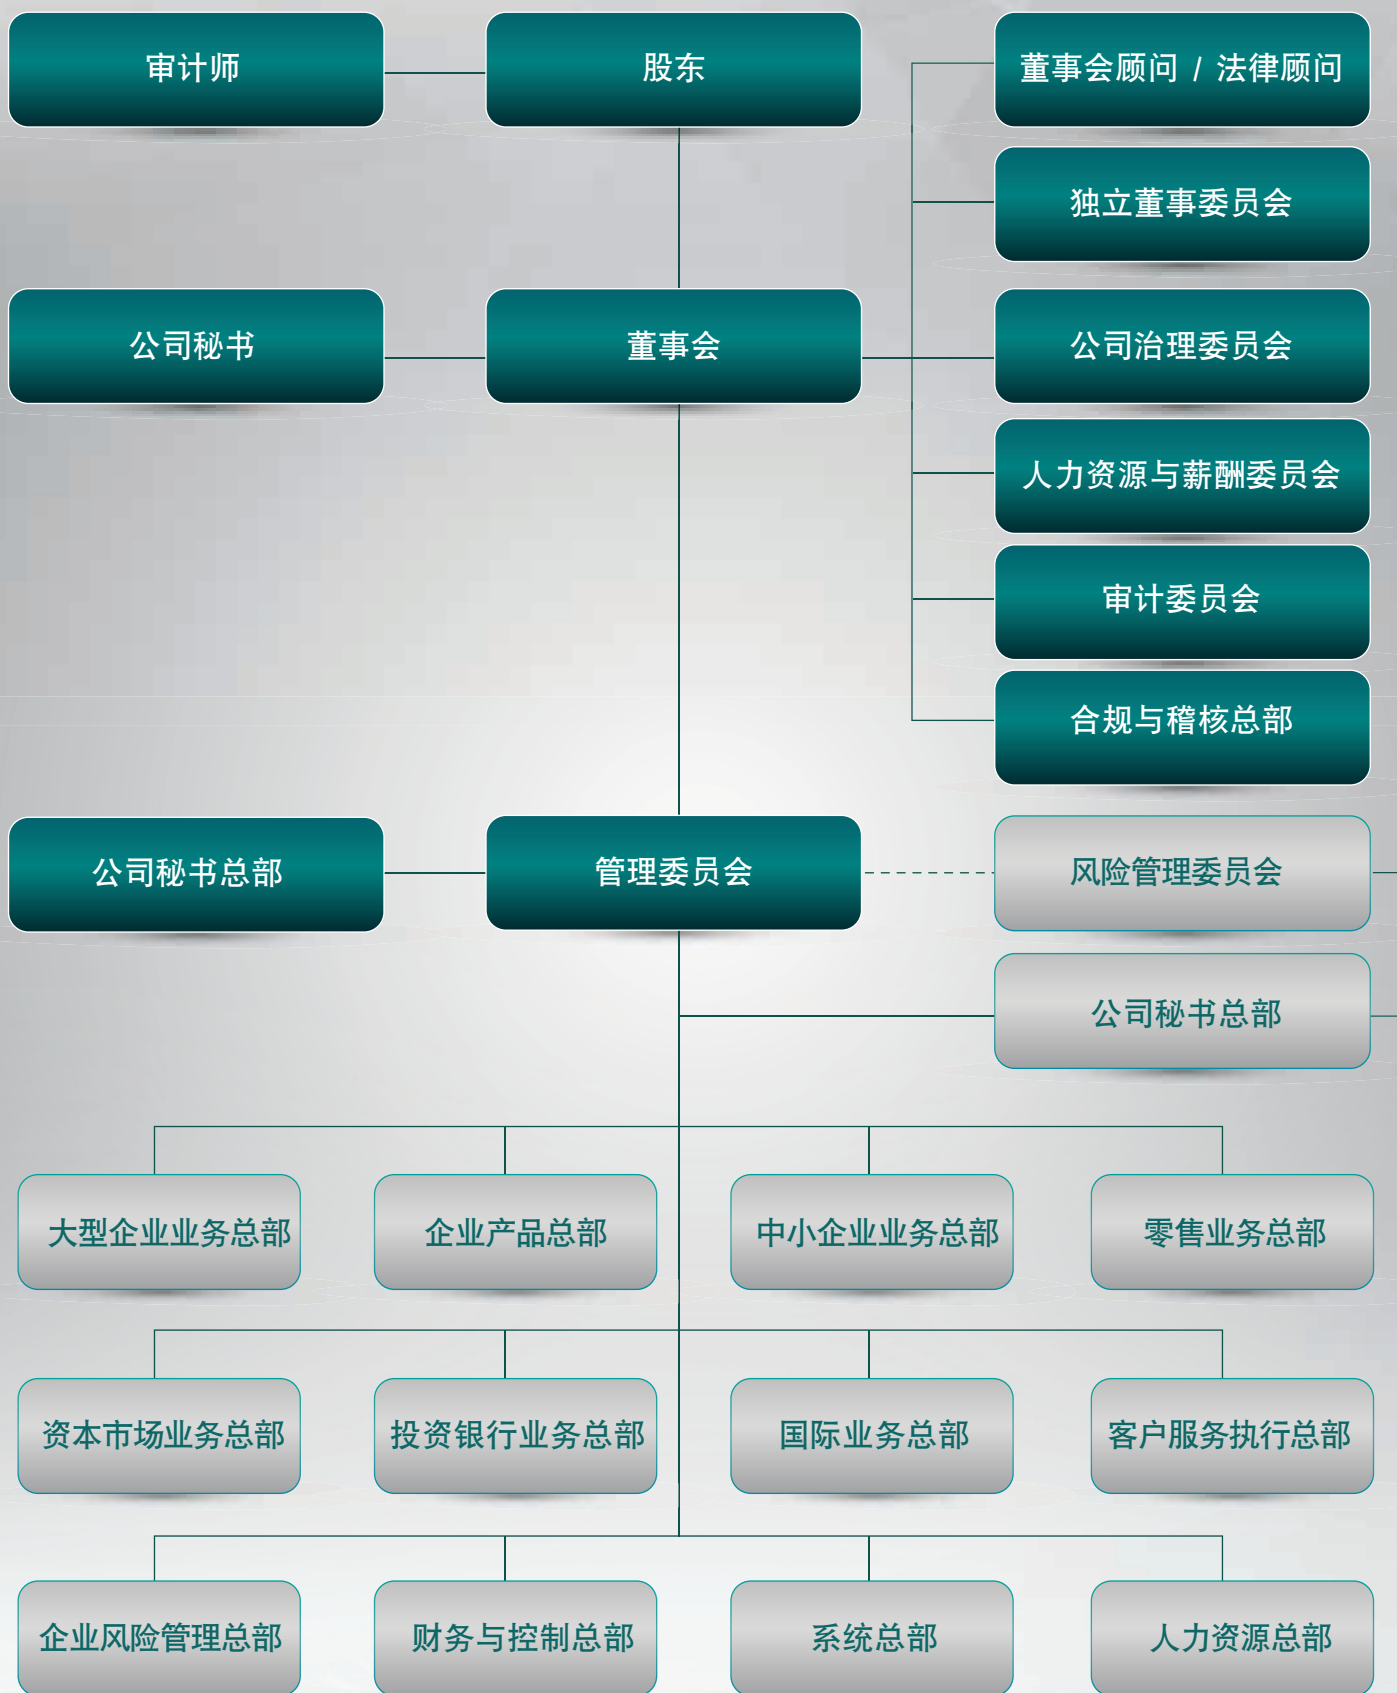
审计师

股东

董事会顾问 / 法律顾问

独立董事委员会

公司秘书

董事会

公司治理委员会

人力资源与薪酬委员会

审计委员会

合规与稽核总部

公司秘书总部

管理委员会

风险管理委员会

公司秘书总部

大型企业业务总部

企业产品总部

中小企业业务总部

零售业务总部

资本市场业务总部

投资银行业务总部

国际业务总部

客户服务执行总部

企业风险管理总部

财务与控制总部

系统总部

人力资源总部